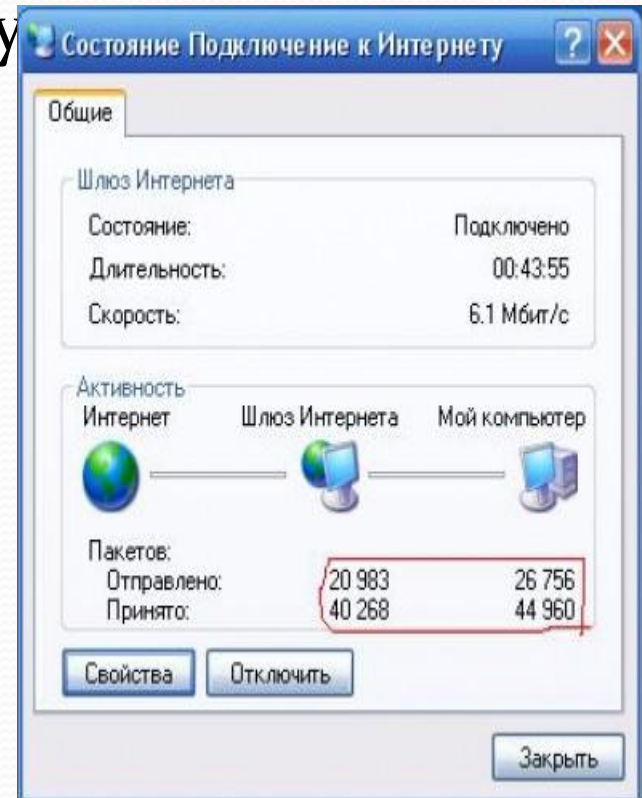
у

Состояние Подключение к Интернету

Общие

Шлюз Интернета

Состояние: Подключено

Длительность: 00:43:55

Скорость: 6.1 Мбит/с

Активность

Интернет Шлюз Интернета Мой компьютер

Пакетов:

Отправлено: 20 983 26 756

Принято: 40 268 44 960

Свойства Отключить

Закрыть